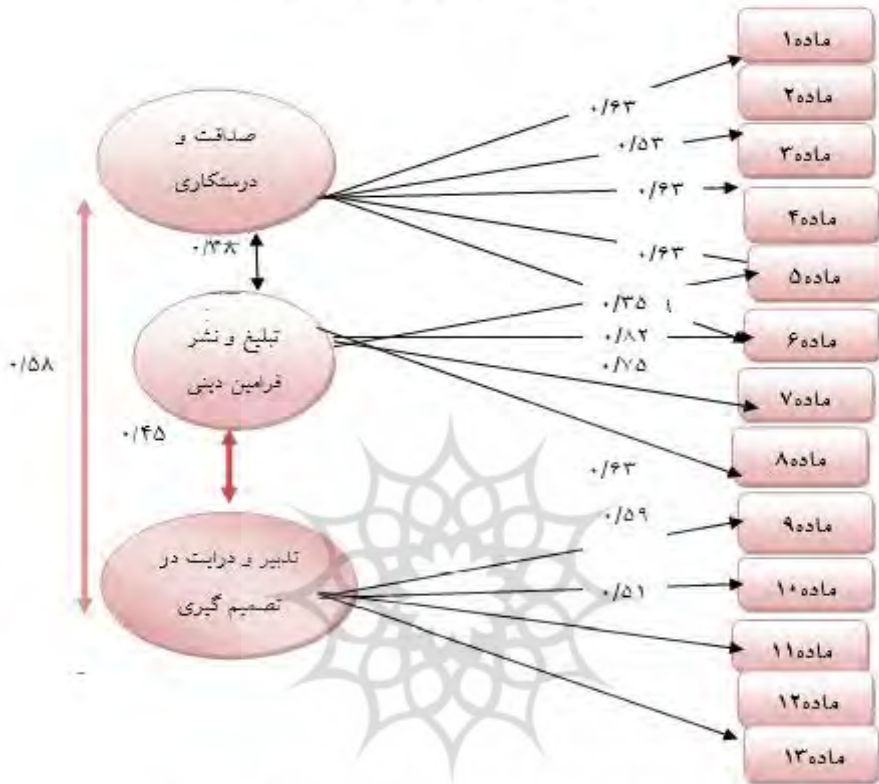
صداقت و درستکاری

تبلیغ و نشر فرامین دینی

تدبیر و درایت در تصمیم گیری

۰/۵۸

۰/۴۸

۰/۴۵

۰/۶۳

۰/۵۳

۰/۶۳

۰/۶۳

۰/۳۵

۰/۸۲

۰/۷۵

۰/۶۳

۰/۵۹

۰/۵۱

ماده۱

ماده۲

ماده۳

ماده۴

ماده۵

ماده۶

ماده۷

ماده۸

ماده۹

ماده۱۰

ماده۱۱

ماده۱۲

ماده۱۳